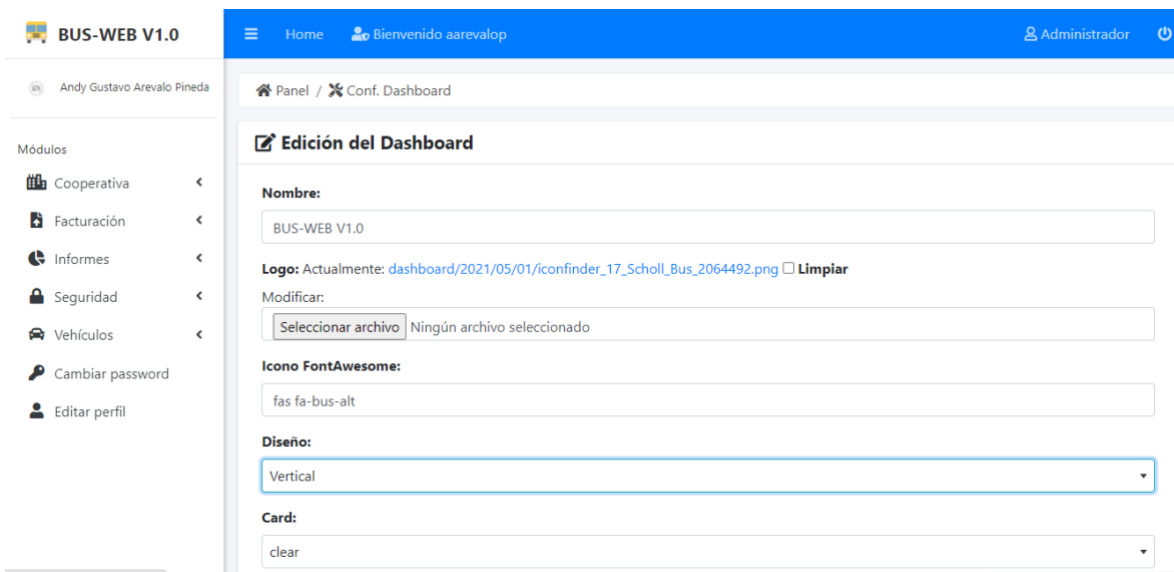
BUS-WEB V1.0

Home Bienvenido aarevalop

Administrador

Andy Gustavo Arevalo Pineda

Módulos

Cooperativa

Facturación

Informes

Seguridad

Vehículos

Cambiar password

Editar perfil

Panel / Conf. Dashboard

Edición del Dashboard

Nombre:

BUS-WEB V1.0

Logo: Actualmente: dashboard/2021/05/01/iconfinder_17_Scholl_Bus_2064492.png ☐ Limpiar

Modificar:

Seleccionar archivo Ningún archivo seleccionado

Icono FontAwesome:

fas fa-bus-alt

Diseño:

Vertical

Card:

clear